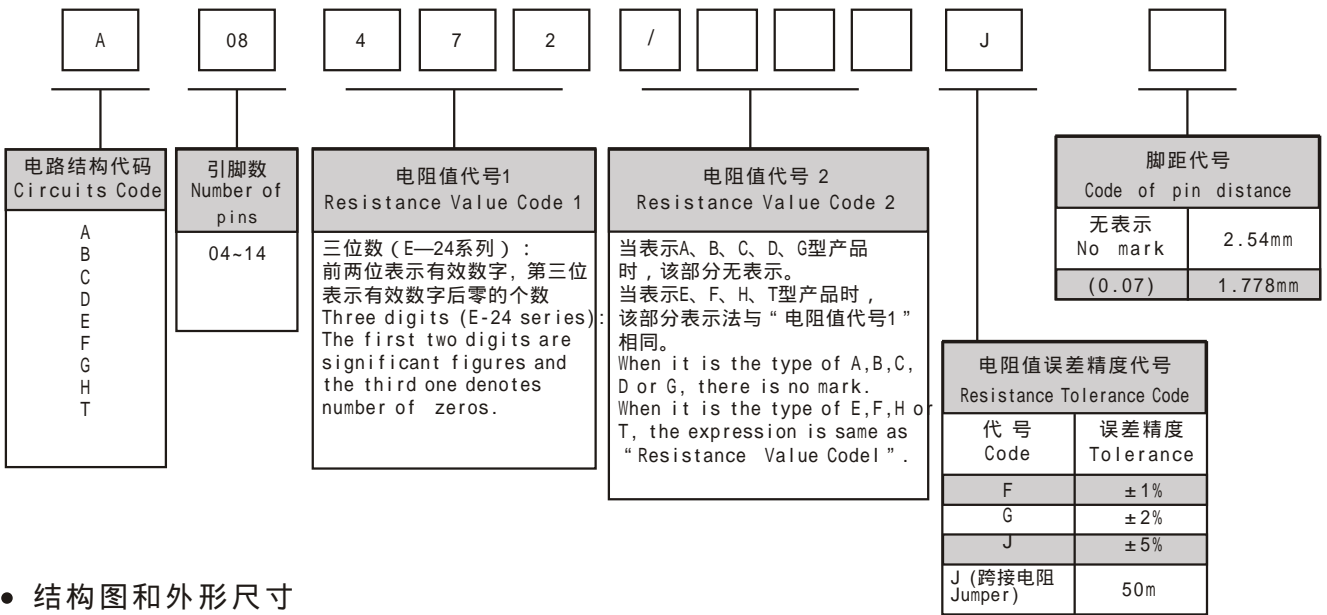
A 08 4 7 2 / J

电路结构代码
Circuits Code

A
B
C
D
E
F
G
H
T

引脚数
Number of pins

04~14

电阻值代号1
Resistance Value Code 1

三位数（E—24系列）：
前两位表示有效数字，第三位表示有效数字后零的个数
Three digits (E-24 series): The first two digits are significant figures and the third one denotes number of zeros.

电阻值代号 2
Resistance Value Code 2

当表示A、B、C、D、G型产品时，该部分无表示。
当表示E、F、H、T型产品时，该部分表示法与“电阻值代号1”相同。
When it is the type of A,B,C, D or G, there is no mark.
When it is the type of E,F,H or T, the expression is same as “Resistance Value Codel”.

脚距代号
Code of pin distance

| 无表示 No mark | 2.54mm |
|---|---|
| (0.07) | 1.778mm |

电阻值误差精度代号
Resistance Tolerance Code

| 代 号 Code | 误差精度 Tolerance |
|---|---|
| F | ±1% |
| G | ±2% |
| J | ±5% |
| J (跨接电阻 Jumper) | 50m |

● 结构图和外形尺寸